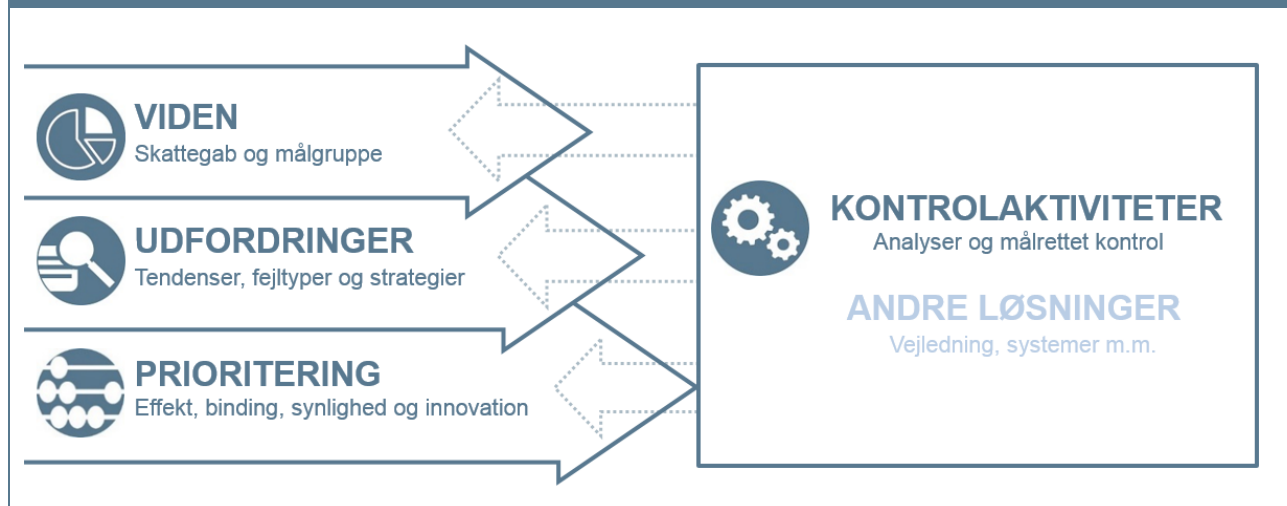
VIDEN
Skattegab og målgruppe

UDFORDRINGER
Tendenser, fejltyper og strategier

PRIORITERING
Effekt, binding, synlighed og innovation

KONTROLAKTIVITETER
Analyser og målrettet kontrol

ANDRE LØSNINGER
Vejledning, systemer m.m.